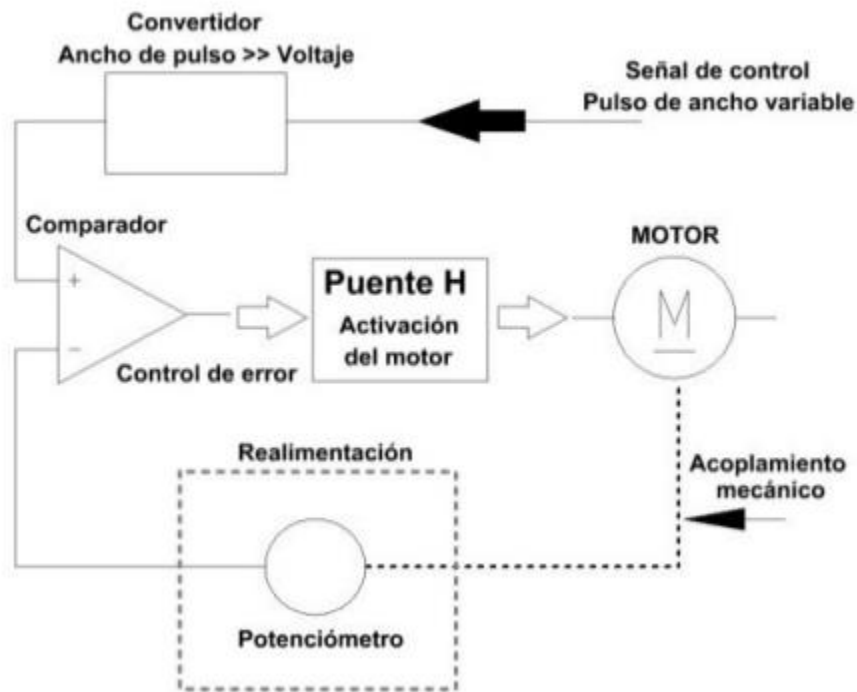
Convertidor
Ancho de pulso >> Voltaje

Señal de control
Pulso de ancho variable

Comparador

+

−

MOTOR

Puente H
Activación del motor

M

Control de error

Realimentación

Acoplamiento mecánico

Potenciómetro